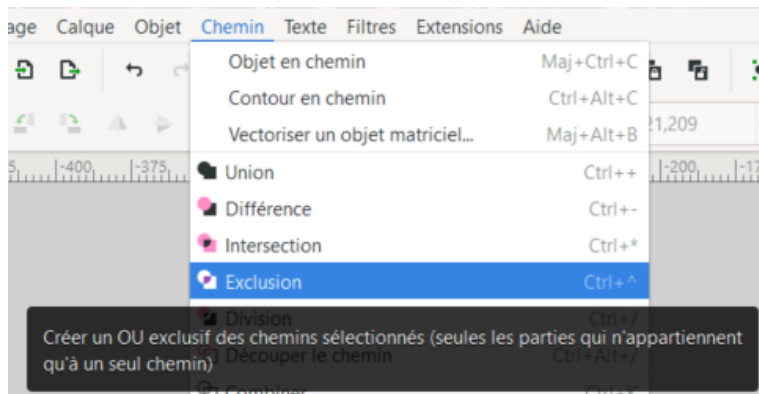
age Calque Objet Chemin Texte Filtres Extensions Aide

Objet en chemin Maj+Ctrl+C
Contour en chemin Ctrl+Alt+C
Vectoriser un objet matriciel… Maj+Alt+B
21,209
-400 -375 -200
Union Ctrl++
Différence Ctrl+-
Intersection Ctrl+*
Exclusion Ctrl+^
Division Ctrl+/
Découper le chemin Ctrl+Alt+/
Combiner Ctrl+K

Créer un OU exclusif des chemins sélectionnés (seules les parties qui n'appartiennent qu'à un seul chemin)